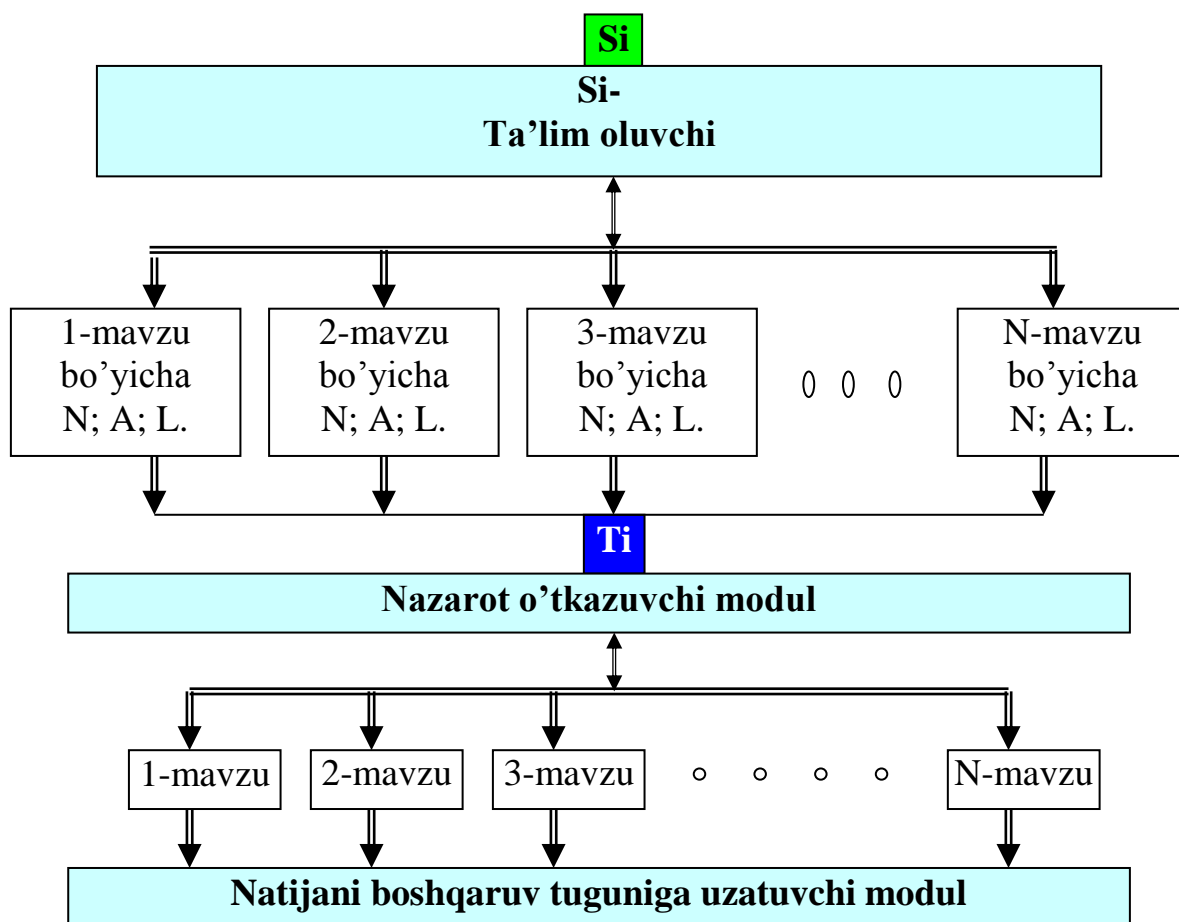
Si

Si-
Ta’lim oluvchi

1-mavzu bo’yicha N; A; L.

2-mavzu bo’yicha N; A; L.

3-mavzu bo’yicha N; A; L.

N-mavzu bo’yicha N; A; L.

Ti

Nazarot o’tkazuvchi modul

1-mavzu

2-mavzu

3-mavzu

N-mavzu

Natijani boshqaruv tuguniga uzatuvchi modul